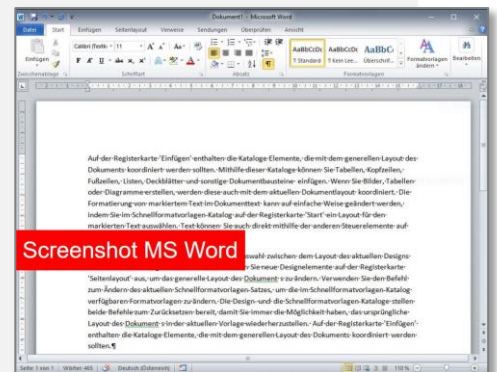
Dokument1 - Microsoft Word

Datei | Start | Einfügen | Seitenlayout | Verweise | Sendungen | Überprüfen | Ansicht

Einfügen | Calibri (Textk | 11 | AaBbCcDc | AaBbCcDc | AaBbC | ¶ Standard | ¶ Kein Lee... | Überschrif... | Formatvorlagen ändern | Bearbeiten

Zwischenablage | Schriftart | Absatz | Formatvorlagen

Auf der Registerkarte "Einfügen" enthalten die Kataloge Elemente, die mit dem generellen Layout des Dokuments koordiniert werden sollten. Mithilfe dieser Kataloge können Sie Tabellen, Kopfzeilen, Fußzeilen, Listen, Deckblätter und sonstige Dokumentbausteine einfügen. Wenn Sie Bilder, Tabellen oder Diagramme erstellen, werden diese auch mit dem aktuellen Dokumentlayout koordiniert. Die Formatierung von markiertem Text im Dokumenttext kann auf einfache Weise geändert werden, indem Sie im Schnellformatvorlagen-Katalog auf der Registerkarte "Start" ein Layout für den markierten Text auswählen. Text können Sie auch direkt mithilfe der anderen Steuerelemente auf

Screenshot MS Word

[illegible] wahl zwischen dem Layout des aktuellen Designs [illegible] Sie neue Designelemente auf der Registerkarte "Seitenlayout" aus, um das generelle Layout der Dokument s zu ändern. Verwenden Sie den Befehl zum Ändern des aktuellen Schnellformatvorlagen-Satzes, um die im Schnellformatvorlagen-Katalog verfügbaren Formatvorlagen zu ändern. Die Design- und die Schnellformatvorlagen-Kataloge stellen beide Befehle zum Zurücksetzen bereit, damit Sie immer die Möglichkeit haben, das ursprüngliche Layout des Dokument s in der aktuellen Vorlage wiederherzustellen. Auf der Registerkarte "Einfügen" enthalten die Kataloge Elemente, die mit dem generellen Layout des Dokuments koordiniert werden sollten.¶

Seite: 1 von 1 | Wörter: 465 | Deutsch (Österreich) | 110 %